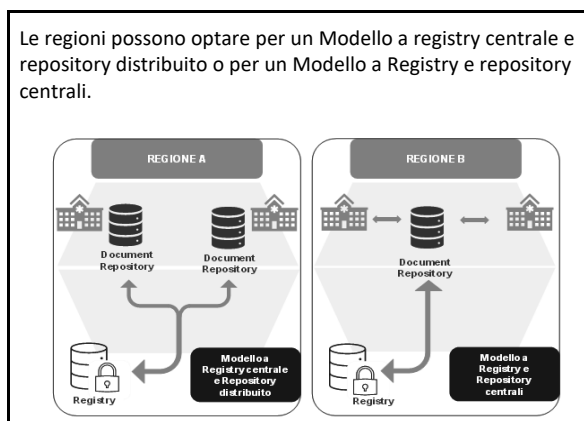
Le regioni possono optare per un Modello a registry centrale e repository distribuito o per un Modello a Registry e repository centrali.

REGIONE A

Document Repository

Document Repository

Registry

Modello a Registry centrale e Repository distribuito

REGIONE B

Document Repository

Registry

Modello a Registry e Repository centrali